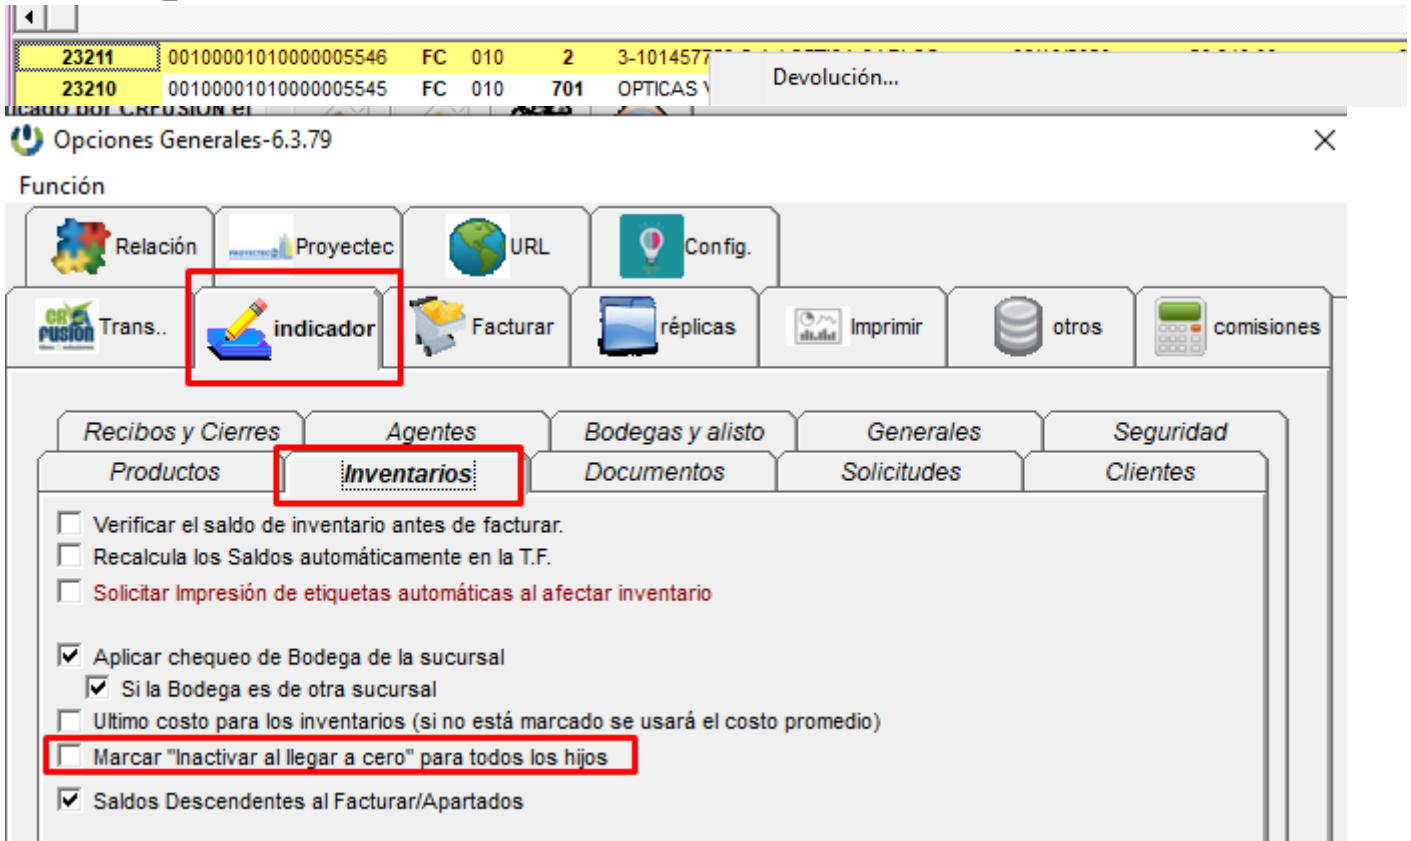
| 23211 | 0010000101010000005546 | FC | 010 | 2 | 3-101457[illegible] |
|---|---|---|---|---|---|
| 23210 | 0010000101010000005545 | FC | 010 | 701 | OPTICAS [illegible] |

Devolución...

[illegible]cado por CRFUSION el

Opciones Generales-6.3.79

Función

Relación
Proyectec
URL
Config.
CR FUSION Trans..
indicador
Facturar
réplicas
Imprimir
otros
comisiones

Recibos y Cierres
Agentes
Bodegas y alisto
Generales
Seguridad
Productos
Inventarios
Documentos
Solicitudes
Clientes

Verificar el saldo de inventario antes de facturar.
Recalcula los Saldos automáticamente en la T.F.
Solicitar Impresión de etiquetas automáticas al afectar inventario

Aplicar chequeo de Bodega de la sucursal
Si la Bodega es de otra sucursal
Ultimo costo para los inventarios (si no está marcado se usará el costo promedio)
Marcar "Inactivar al llegar a cero" para todos los hijos
Saldos Descendentes al Facturar/Apartados